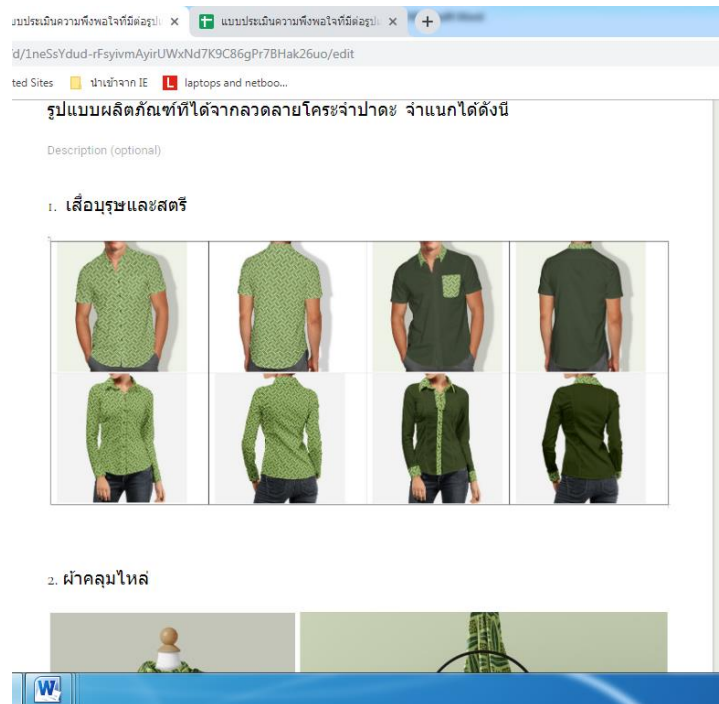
บบประเมินความพึงพอใจที่มีต่อรูป ×
แบบประเมินความพึงพอใจที่มีต่อรูป ×
+

d/1neSsYdud-rFsyivmAyirUWxNd7K9C86gPr7BHak26uo/edit

ted Sites
นำเข้าจาก IE
laptops and netboo...

รูปแบบผลิตภัณฑ์ที่ได้จากลวดลายโคระจำปาดะ จำแนกได้ดังนี้

Description (optional)

1. เสื้อบุรุษและสตรี

2. ผ้าคลุมไหล่